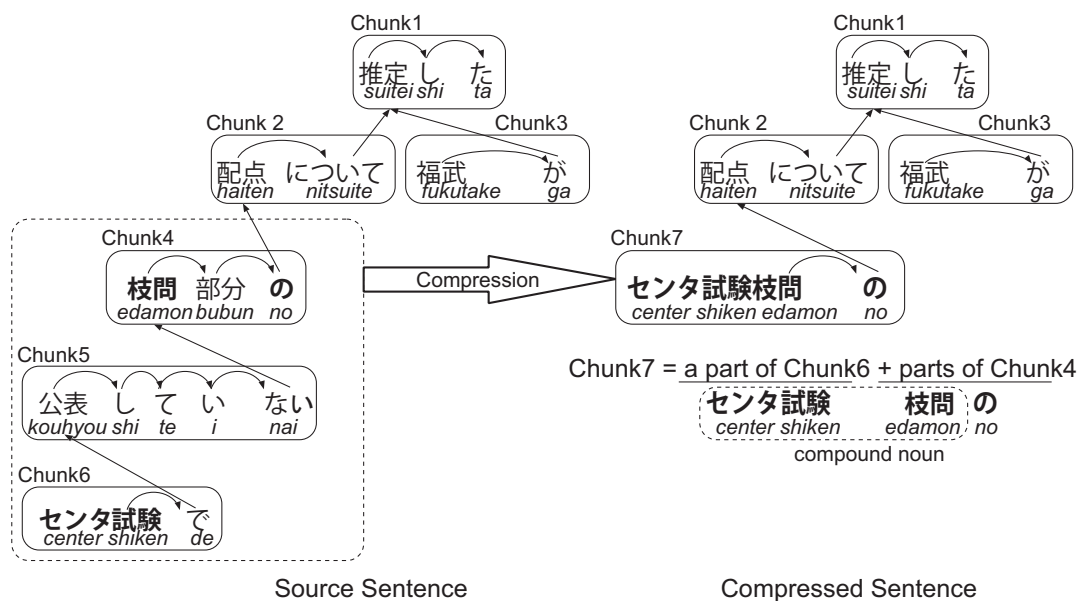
Chunk1
推定 し た
suitei shi ta

Chunk 2
配点 について
haiten nitsuite

Chunk3
福武 が
fukutake ga

Chunk4
枝問 部分 の
edamon bubun no

Chunk5
公表 し て い ない
kouhyou shi te i nai

Chunk6
センタ試験 で
center shiken de

Compression

Chunk1
推定 し た
suitei shi ta

Chunk 2
配点 について
haiten nitsuite

Chunk3
福武 が
fukutake ga

Chunk7
センタ試験枝問 の
center shiken edamon no

Chunk7 = a part of Chunk6 + parts of Chunk4

センタ試験 枝問 の
center shiken edamon no
compound noun

Source Sentence

Compressed Sentence